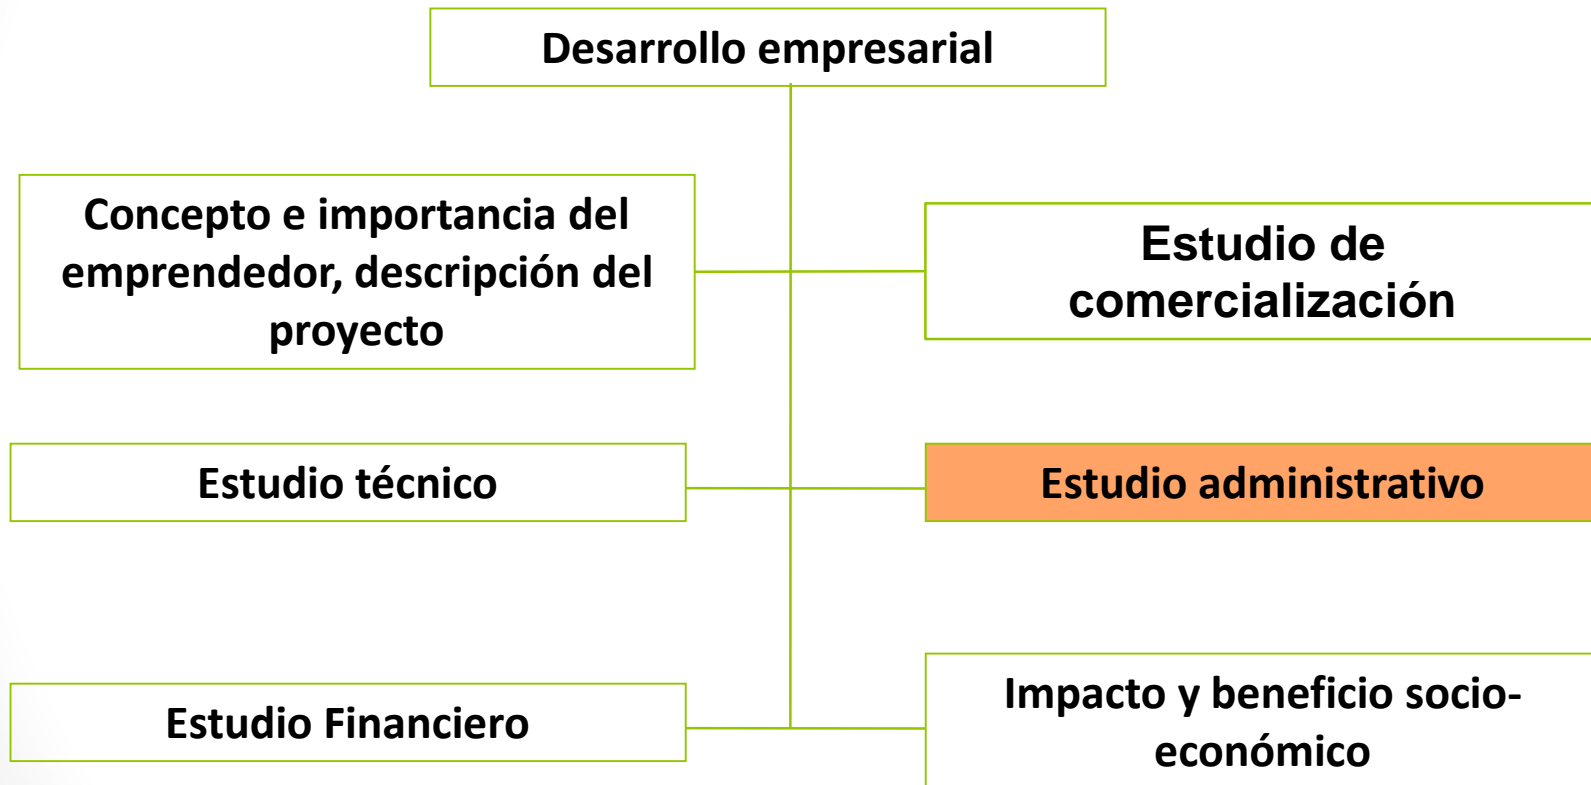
Desarrollo empresarial

Concepto e importancia del emprendedor, descripción del proyecto

Estudio de comercialización

Estudio técnico

Estudio administrativo

Estudio Financiero

Impacto y beneficio socio-económico